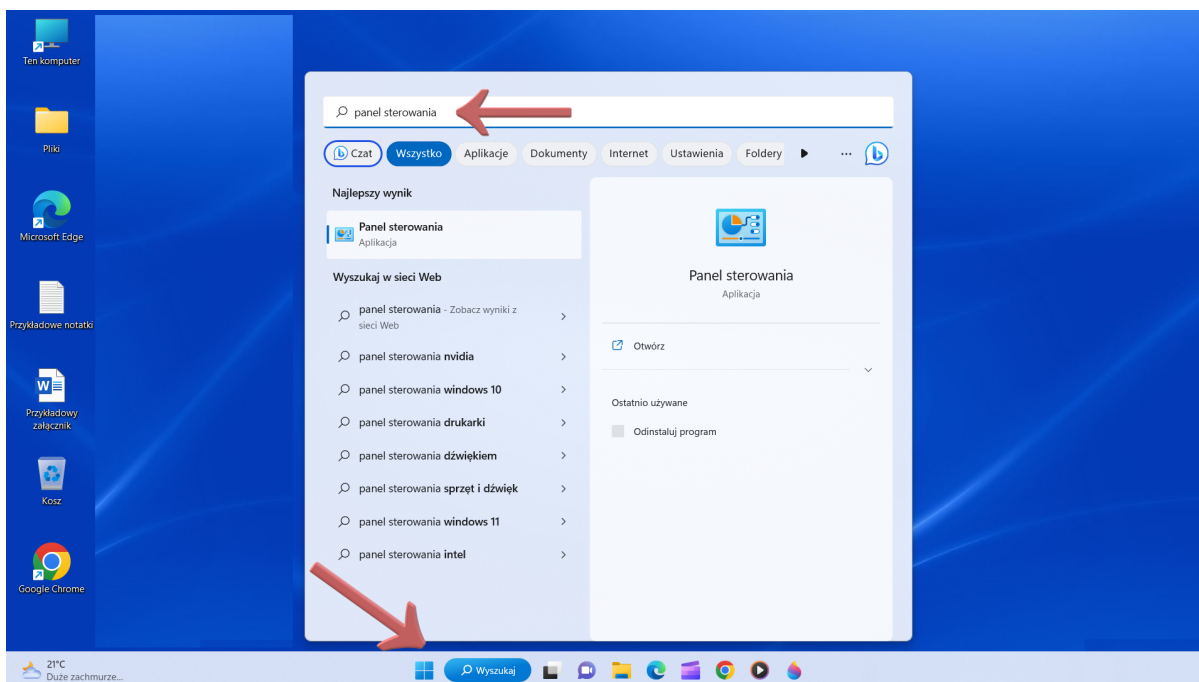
Ten komputer

Pliki

Microsoft Edge

Przykładowe notatki

Przykładowy załącznik

Kosz

Google Chrome

panel sterowania

Czat Wszystko Aplikacje Dokumenty Internet Ustawienia Foldery ...

Najlepszy wynik

Panel sterowania
Aplikacja

Wyszukaj w sieci Web

panel sterowania - Zobacz wyniki z sieci Web

panel sterowania nvidia

panel sterowania windows 10

panel sterowania drukarki

panel sterowania dźwiękiem

panel sterowania sprzęt i dźwięk

panel sterowania windows 11

panel sterowania intel

Panel sterowania
Aplikacja

Otwórz

Ostatnio używane

Odinstaluj program

21°C
Duże zachmurze...

Wyszukaj